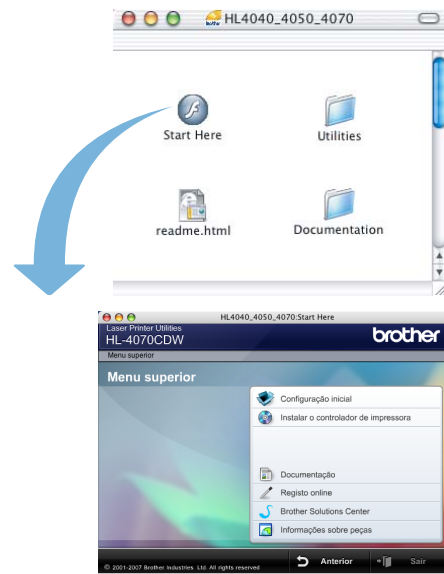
HL4040_4050_4070

Start Here

Utilities

readme.html

Documentation

HL4040_4050_4070:Start Here

Laser Printer Utilities
HL-4070CDW

brother

Menu superior

Menu superior

Configuração inicial

Instalar o controlador de impressora

Documentação

Registo online

Brother Solutions Center

Informações sobre peças

© 2001-2007 Brother Industries Ltd. All rights reserved

Anterior

Sair